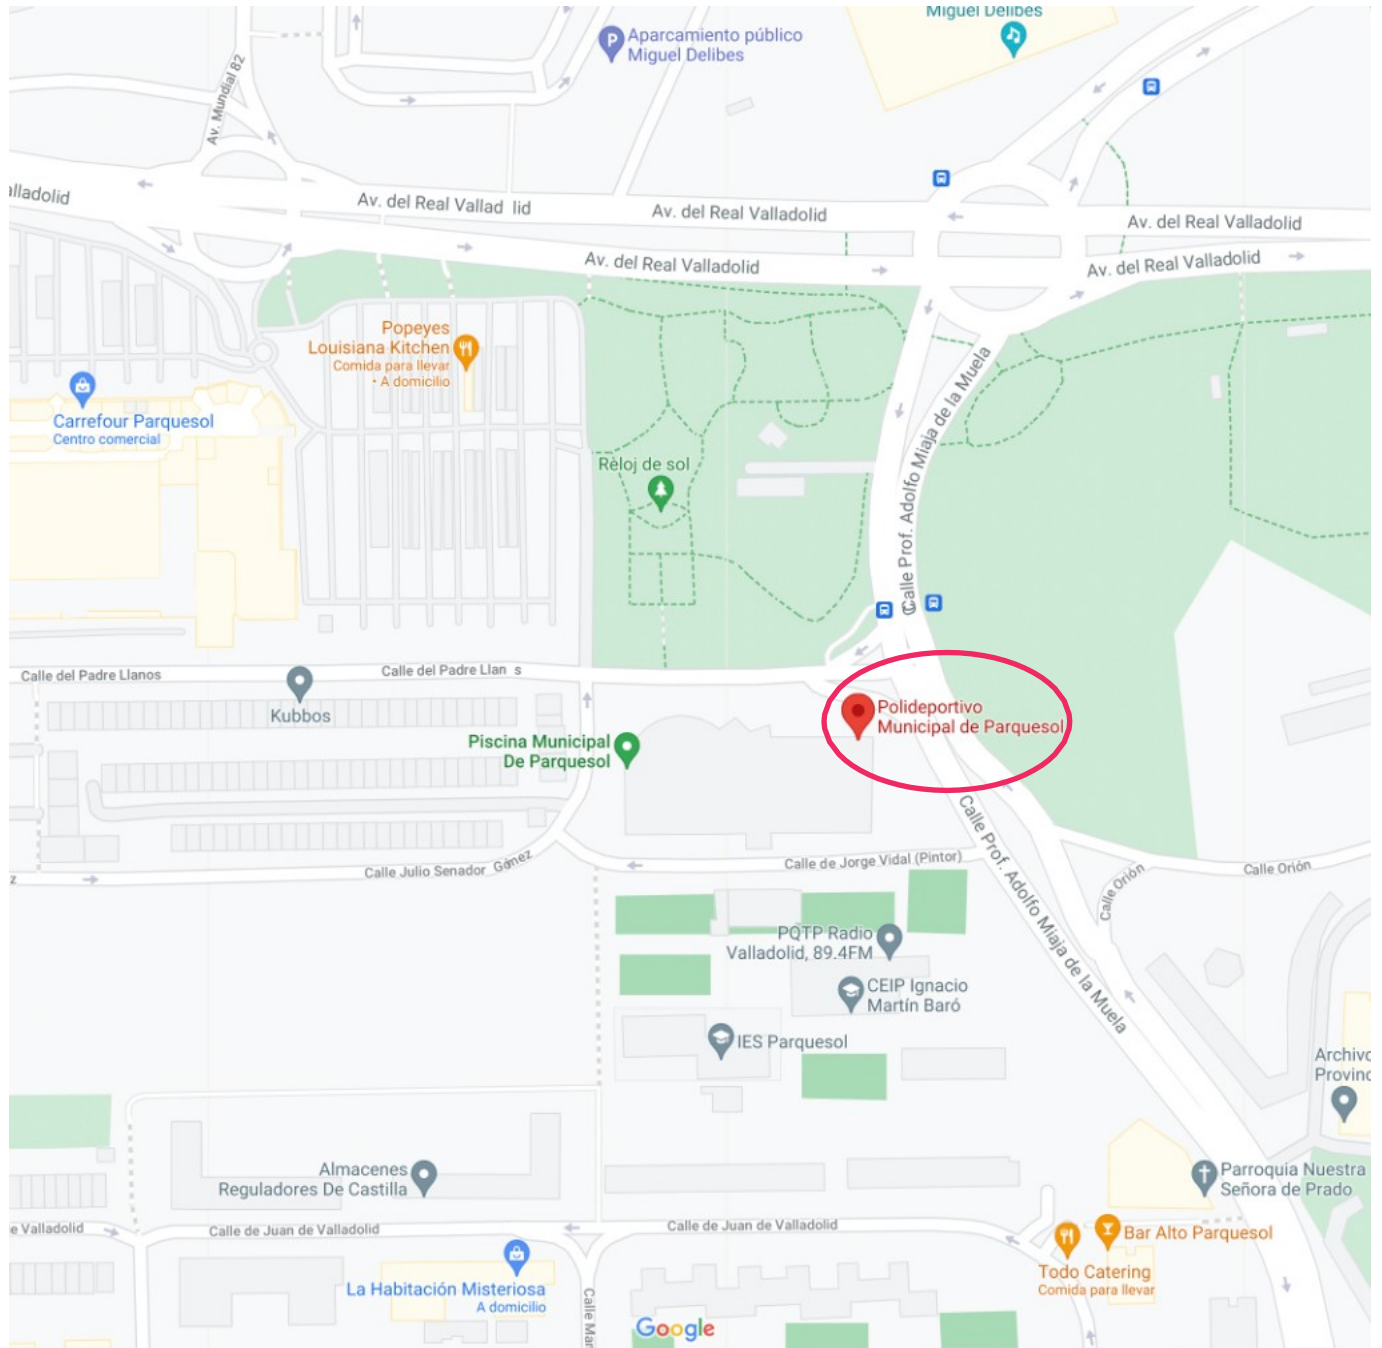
Miguel Delibes

Aparcamiento público Miguel Delibes

Av. Mundial 82

lladolid

Av. del Real Vallad lid

Av. del Real Valladolid

Av. del Real Valladolid

Av. del Real Valladolid

Av. del Real Valladolid

Popeyes Louisiana Kitchen
Comida para llevar · A domicilio

Carrefour Parquesol
Centro comercial

Reloj de sol

Calle Prof. Adolfo Miaja de la Muela

Calle del Padre Llanos

Calle del Padre Llan s

Kubbos

Piscina Municipal De Parquesol

Polideportivo Municipal de Parquesol

Calle Prof. Adolfo Miaja de la Muela

Calle Julio Senador Gómez

Calle de Jorge Vidal (Pintor)

Calle Orión

Calle Orión

PQTP Radio Valladolid, 89.4FM

CEIP Ignacio Martín Baró

IES Parquesol

Archivo Provinc

Almacenes Reguladores De Castilla

Parroquia Nuestra Señora de Prado

e Valladolid

Calle de Juan de Valladolid

Calle de Juan de Valladolid

Bar Alto Parquesol

Todo Catering
Comida para llevar

La Habitación Misteriosa
A domicilio

Calle Mar

Google